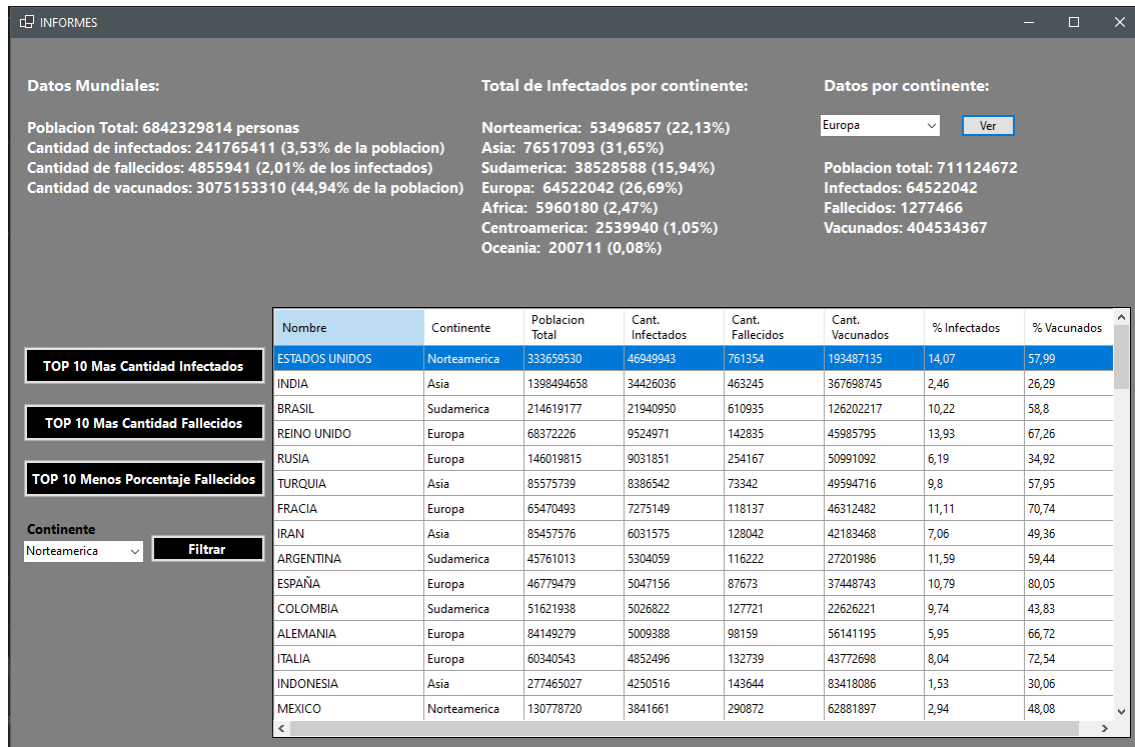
INFORMES

Datos Mundiales:

Poblacion Total: 6842329814 personas
Cantidad de infectados: 241765411 (3,53% de la poblacion)
Cantidad de fallecidos: 4855941 (2,01% de los infectados)
Cantidad de vacunados: 3075153310 (44,94% de la poblacion)

Total de Infectados por continente:

Norteamerica: 53496857 (22,13%)
Asia: 76517093 (31,65%)
Sudamerica: 38528588 (15,94%)
Europa: 64522042 (26,69%)
Africa: 5960180 (2,47%)
Centroamerica: 2539940 (1,05%)
Oceania: 200711 (0,08%)

Datos por continente:

Europa
Ver

Poblacion total: 711124672
Infectados: 64522042
Fallecidos: 1277466
Vacunados: 404534367

TOP 10 Mas Cantidad Infectados

TOP 10 Mas Cantidad Fallecidos

TOP 10 Menos Porcentaje Fallecidos

Continente
Norteamerica
Filtrar

| Nombre | Continente | Poblacion Total | Cant. Infectados | Cant. Fallecidos | Cant. Vacunados | % Infectados | % Vacunados |
|---|---|---|---|---|---|---|---|
| ESTADOS UNIDOS | Norteamerica | 333659530 | 46949943 | 761354 | 193487135 | 14,07 | 57,99 |
| INDIA | Asia | 1398494658 | 34426036 | 463245 | 367698745 | 2,46 | 26,29 |
| BRASIL | Sudamerica | 214619177 | 21940950 | 610935 | 126202217 | 10,22 | 58,8 |
| REINO UNIDO | Europa | 68372226 | 9524971 | 142835 | 45985795 | 13,93 | 67,26 |
| RUSIA | Europa | 146019815 | 9031851 | 254167 | 50991092 | 6,19 | 34,92 |
| TURQUIA | Asia | 85575739 | 8386542 | 73342 | 49594716 | 9,8 | 57,95 |
| FRACIA | Europa | 65470493 | 7275149 | 118137 | 46312482 | 11,11 | 70,74 |
| IRAN | Asia | 85457576 | 6031575 | 128042 | 42183468 | 7,06 | 49,36 |
| ARGENTINA | Sudamerica | 45761013 | 5304059 | 116222 | 27201986 | 11,59 | 59,44 |
| ESPAÑA | Europa | 46779479 | 5047156 | 87673 | 37448743 | 10,79 | 80,05 |
| COLOMBIA | Sudamerica | 51621938 | 5026822 | 127721 | 22626221 | 9,74 | 43,83 |
| ALEMANIA | Europa | 84149279 | 5009388 | 98159 | 56141195 | 5,95 | 66,72 |
| ITALIA | Europa | 60340543 | 4852496 | 132739 | 43772698 | 8,04 | 72,54 |
| INDONESIA | Asia | 277465027 | 4250516 | 143644 | 83418086 | 1,53 | 30,06 |
| MEXICO | Norteamerica | 130778720 | 3841661 | 290872 | 62881897 | 2,94 | 48,08 |